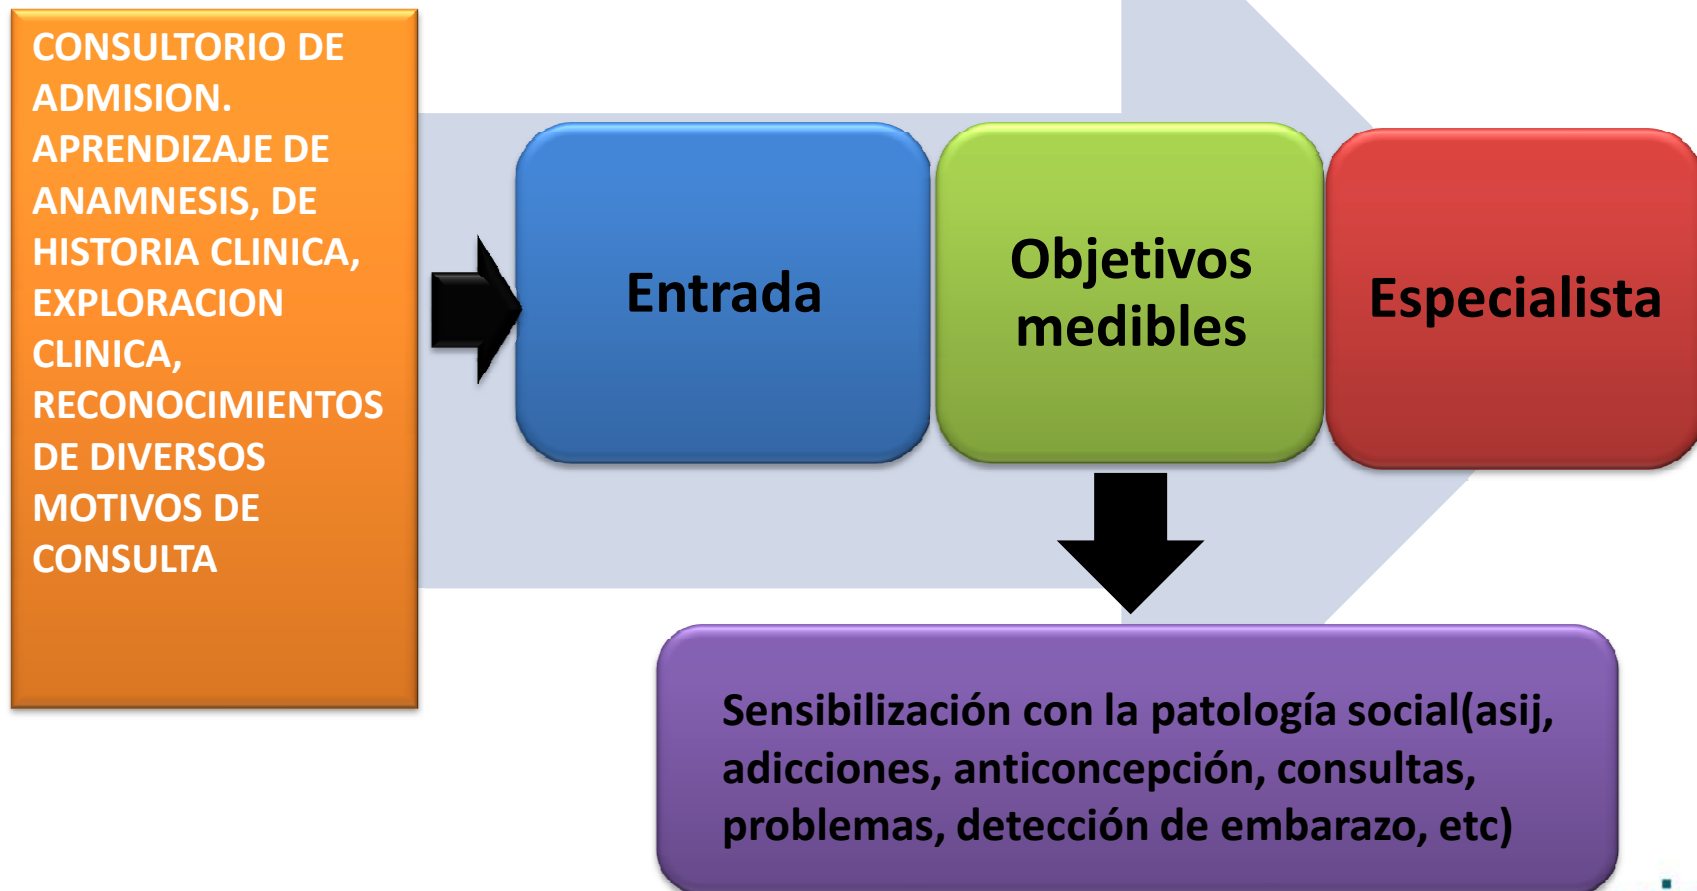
CONSULTORIO DE ADMISION. APRENDIZAJE DE ANAMNESIS, DE HISTORIA CLINICA, EXPLORACION CLINICA, RECONOCIMIENTOS DE DIVERSOS MOTIVOS DE CONSULTA

Entrada

Objetivos medibles

Especialista

Sensibilización con la patología social(asij, adicciones, anticoncepción, consultas, problemas, detección de embarazo, etc)